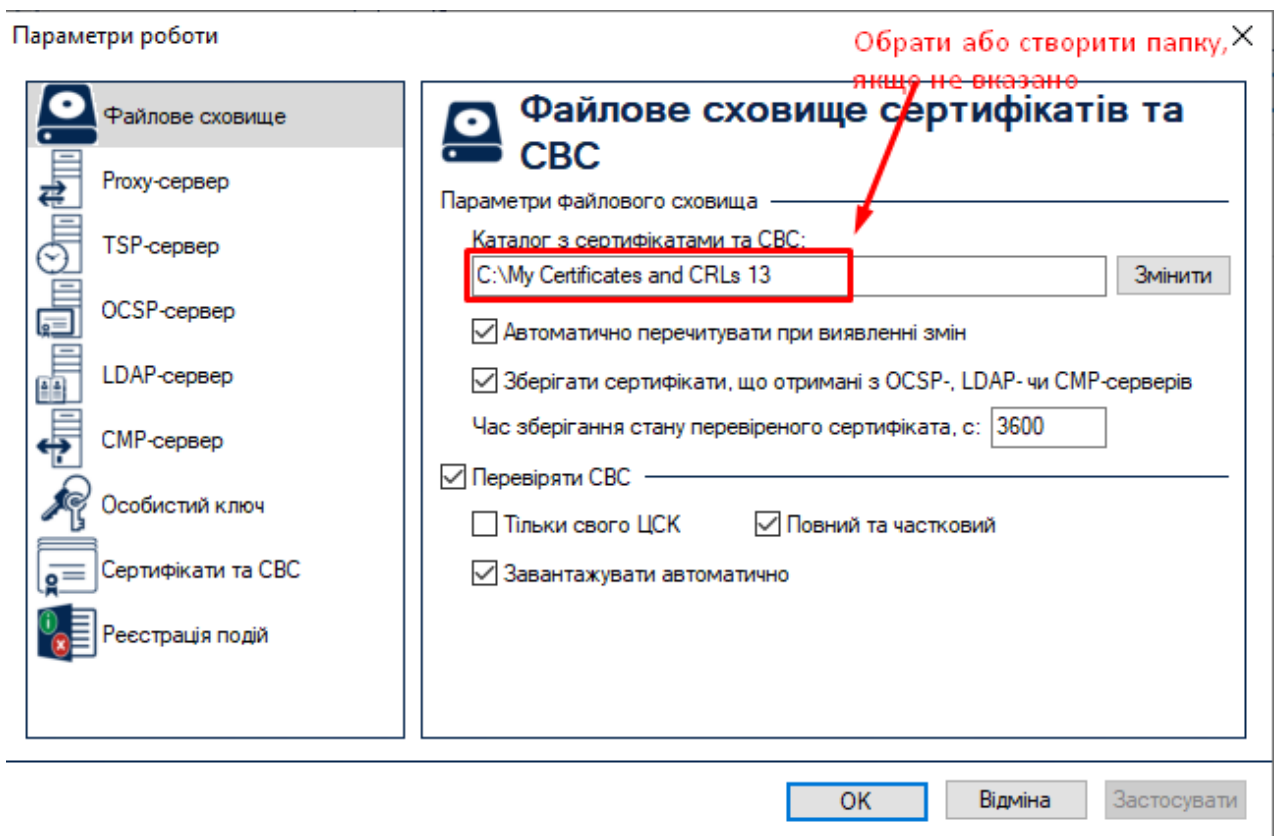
Параметри роботи

Обрати або створити папку, якщо не вказано

Файлове сховище
Proxy-сервер
TSP-сервер
OCSP-сервер
LDAP-сервер
CMP-сервер
Особистий ключ
Сертифікати та СВС
Реєстрація подій

Файлове сховище сертифікатів та СВС

Параметри файлового сховища

Каталог з сертифікатами та СВС:
C:\My Certificates and CRLs 13
Змінити

Автоматично перечитувати при виявленні змін
Зберігати сертифікати, що отримані з OCSP-, LDAP- чи CMP-серверів
Час зберігання стану перевіреного сертифіката, с: 3600

Перевіряти СВС
Тільки свого ЦСК
Повний та частковий
Завантажувати автоматично

OK
Відміна
Застосувати